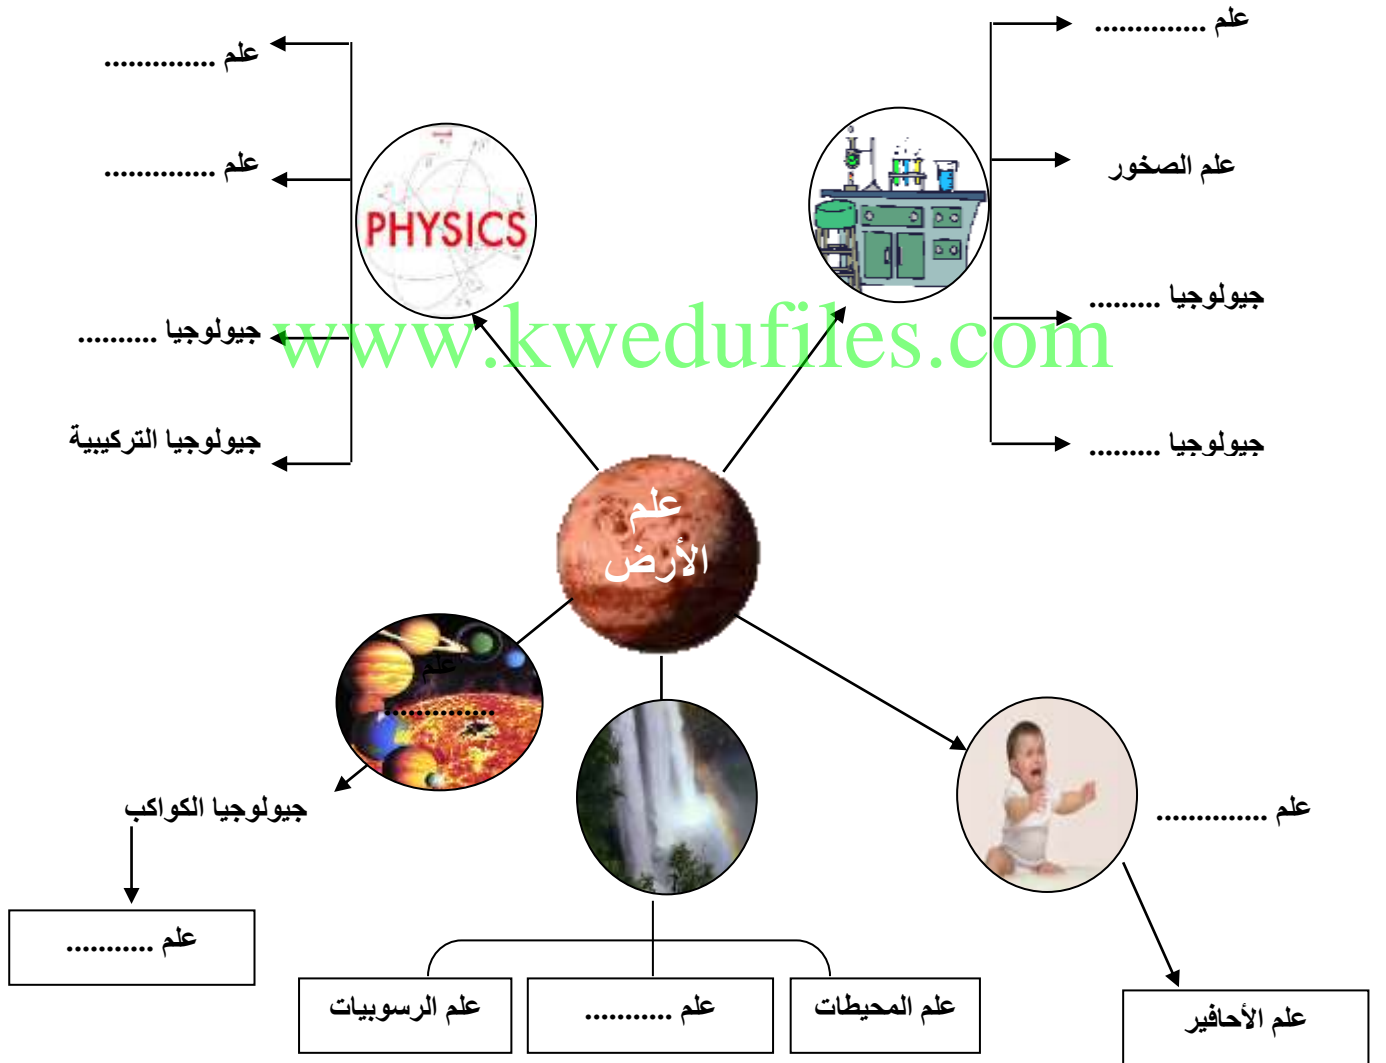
علم ..............

علم الصخور

جيولوجيا .........

جيولوجيا .........

علم ..............

علم ..............

PHYSICS

جيولوجيا .........

جيولوجيا التركيبية

www.kwedufiles.com

علم الأرض

علم .............

جيولوجيا الكواكب

علم ..........

علم ..............

علم الأحافير

علم المحيطات

علم ..........

علم الرسوبيات